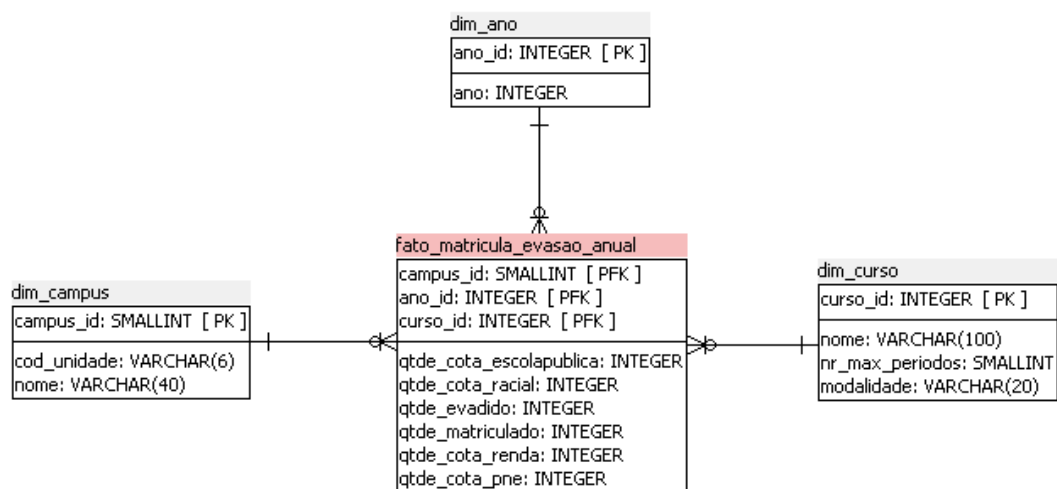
dim_ano
ano_id: INTEGER [ PK ]
ano: INTEGER

fato_matricula_evasao_anual
campus_id: SMALLINT [ PFK ]
ano_id: INTEGER [ PFK ]
curso_id: INTEGER [ PFK ]
qtde_cota_escolapublica: INTEGER
qtde_cota_racial: INTEGER
qtde_evadido: INTEGER
qtde_matriculado: INTEGER
qtde_cota_renda: INTEGER
qtde_cota_pne: INTEGER

dim_campus
campus_id: SMALLINT [ PK ]
cod_unidade: VARCHAR(6)
nome: VARCHAR(40)

dim_curso
curso_id: INTEGER [ PK ]
nome: VARCHAR(100)
nr_max_periodos: SMALLINT
modalidade: VARCHAR(20)